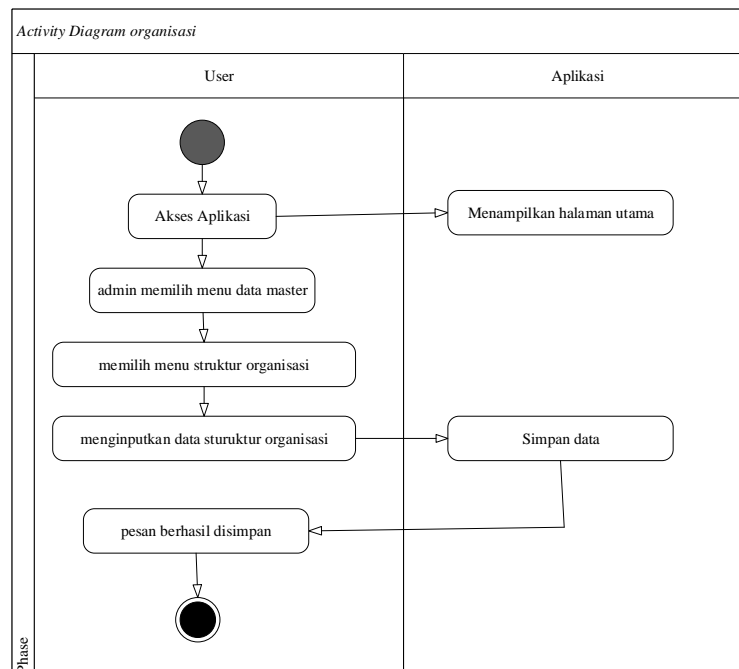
Activity Diagram organisasi

User

Aplikasi

Akses Aplikasi

Menampilkan halaman utama

admin memilih menu data master

memilih menu struktur organisasi

menginputkan data sturuktur organisasi

Simpan data

pesan berhasil disimpan

Phase